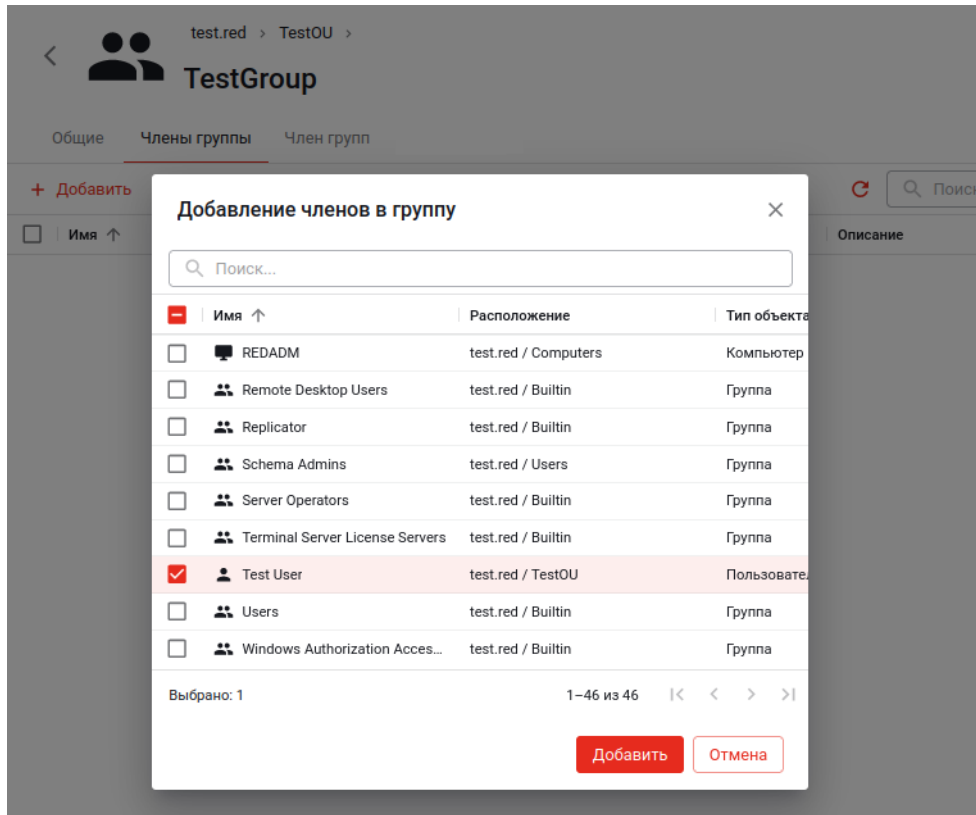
test.red › TestOU ›

TestGroup

Общие Члены группы Член групп

+ Добавить

Имя ↑

Описание

Поис

Добавление членов в группу

Поиск...

| Имя ↑ | Расположение | Тип объекта |
|---|---|---|
| REDADM | test.red / Computers | Компьютер |
| Remote Desktop Users | test.red / Builtin | Группа |
| Replicator | test.red / Builtin | Группа |
| Schema Admins | test.red / Users | Группа |
| Server Operators | test.red / Builtin | Группа |
| Terminal Server License Servers | test.red / Builtin | Группа |
| Test User | test.red / TestOU | Пользовате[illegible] |
| Users | test.red / Builtin | Группа |
| Windows Authorization Acces... | test.red / Builtin | Группа |

Выбрано: 1

1–46 из 46

Добавить Отмена